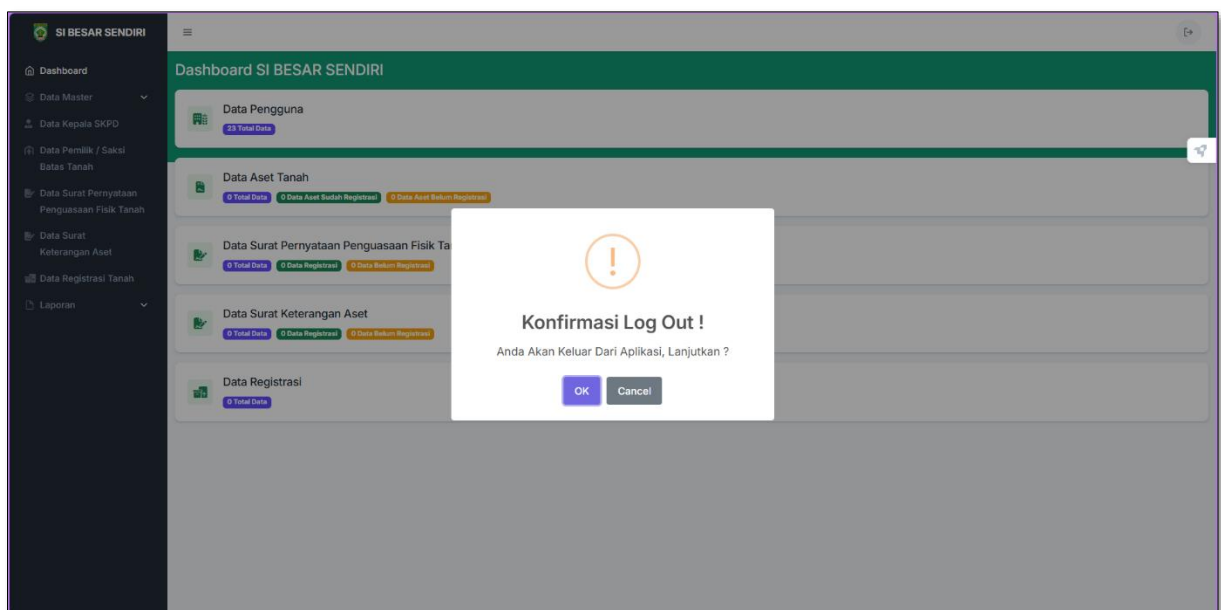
SI BESAR SENDIRI

Dashboard
Data Master
Data Kepala SKPD
Data Pemilik / Saksi Batas Tanah
Data Surat Pernyataan Penguasaan Fisik Tanah
Data Surat Keterangan Aset
Data Registrasi Tanah
Laporan

Dashboard SI BESAR SENDIRI

Data Pengguna
23 Total Data

Data Aset Tanah
0 Total Data 0 Data Aset Sudah Registrasi 0 Data Aset Belum Registrasi

Data Surat Pernyataan Penguasaan Fisik Ta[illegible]
0 Total Data 0 Data Registrasi 0 Data Belum Registrasi

Data Surat Keterangan Aset
0 Total Data 0 Data Registrasi 0 Data Belum Registrasi

Data Registrasi
0 Total Data

!

Konfirmasi Log Out !

Anda Akan Keluar Dari Aplikasi, Lanjutkan ?

OK Cancel